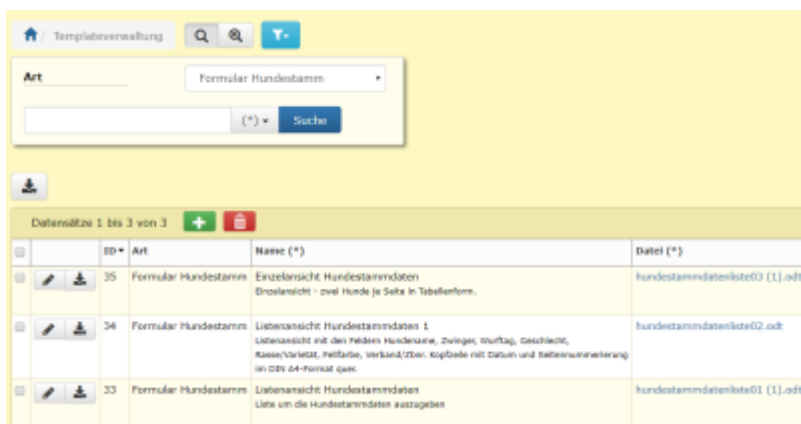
/ Templateverwaltung

Art

Formular Hundestamm

(*)

Suche

Datensätze 1 bis 3 von 3

| | | ID | Art | Name (*) | Datei (*) |
|---|---|---|---|---|---|
| | | 35 | Formular Hundestamm | Einzelansicht Hundestammdaten Einzelansicht - zwei Hunde je Seite in Tabellenform. | hundestammdatenliste03 (1).odt |
| | | 34 | Formular Hundestamm | Listenansicht Hundestammdaten 1 Listenansicht mit den Feldern Hundename, Zwinger, Wurftag, Geschlecht, Rasse/Varietät, Fellfarbe, Verband/Zber. Kopfzeile mit Datum und Seitennummerierung im DIN A4-Format quer. | hundestammdatenliste02.odt |
| | | 33 | Formular Hundestamm | Listenansicht Hundestammdaten Liste um die Hundestammdaten auszugeben | hundestammdatenliste01 (1).odt |